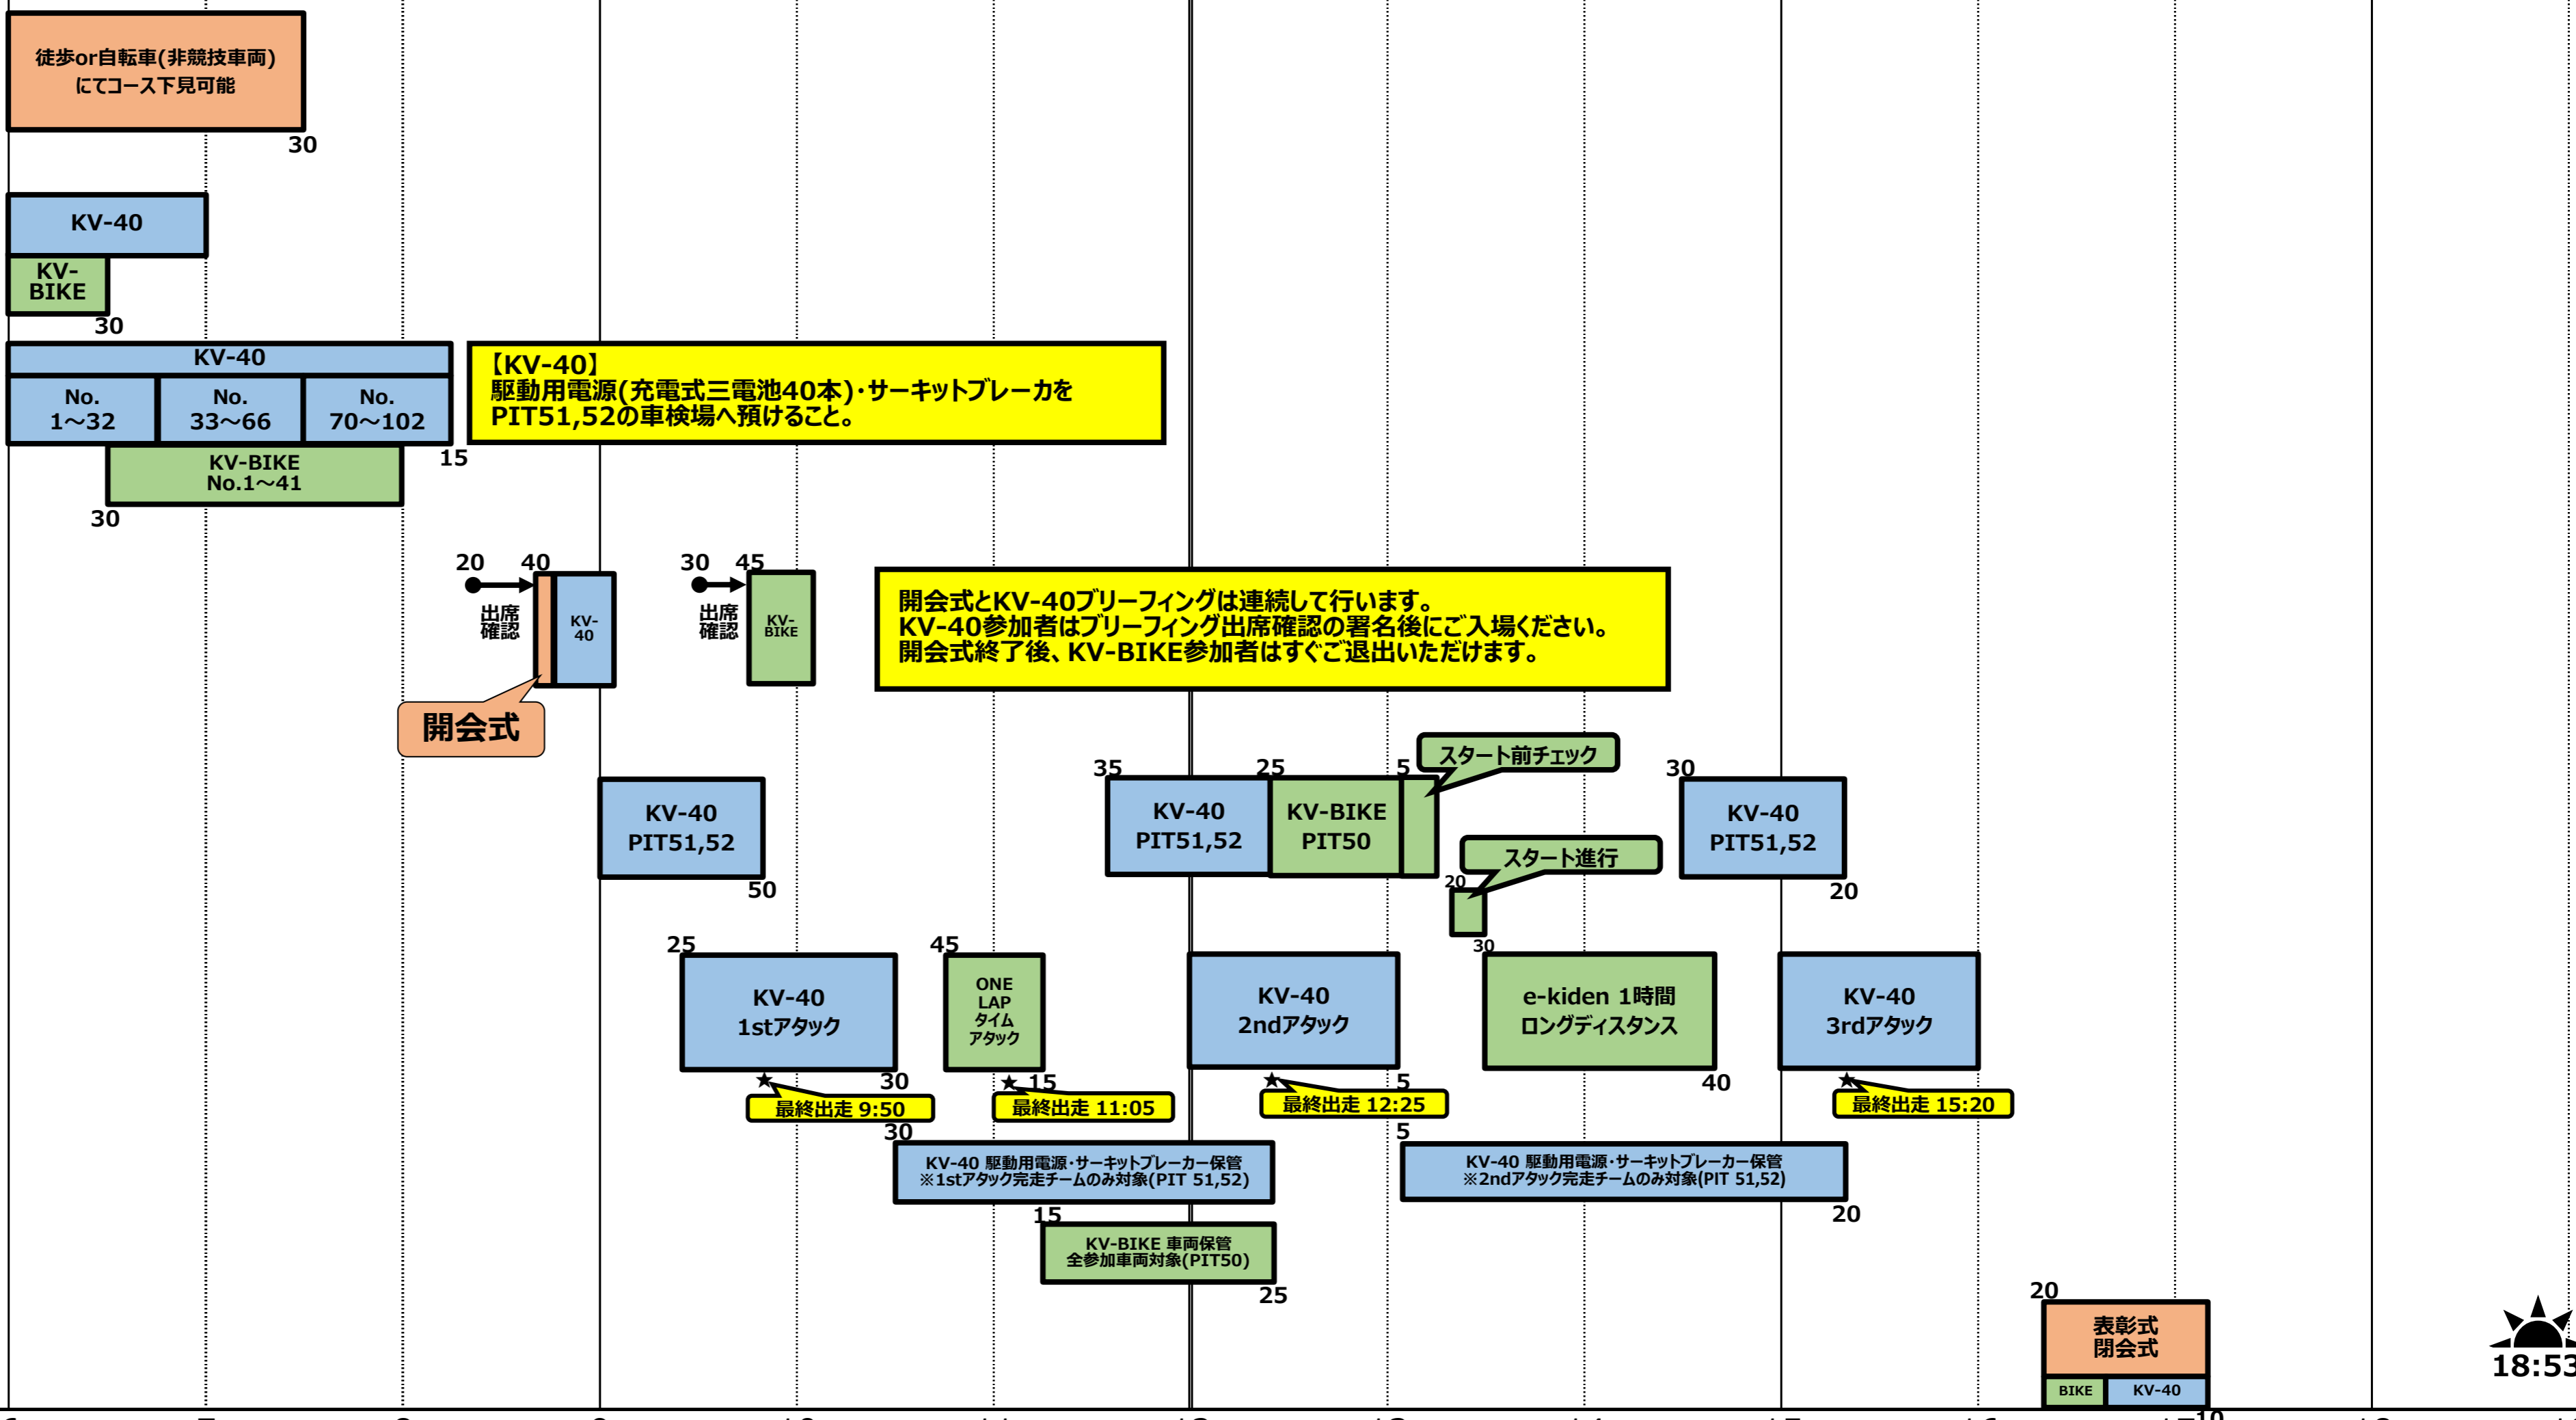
徒歩or自転車(非競技車両)にてコース下見可能

30

KV-40

KV-BIKE

30

KV-40

No. 1～32

No. 33～66

No. 70～102

15

KV-BIKE No.1～41

30

【KV-40】
駆動用電源(充電式三電池40本)･サーキットブレーカを PIT51,52の車検場へ預けること。

20 40

出席確認

KV-40

30 45

出席確認

KV-BIKE

開会式とKV-40ブリーフィングは連続して行います。
KV-40参加者はブリーフィング出席確認の署名後にご入場ください。
開会式終了後、KV-BIKE参加者はすぐご退出いただけます。

開会式

KV-40 PIT51,52

50

35

KV-40 PIT51,52

25

KV-BIKE PIT50

5

スタート前チェック

スタート進行

20

30

30

KV-40 PIT51,52

20

25

KV-40 1stアタック

30

★

最終出走 9:50

45

ONE LAP タイム アタック

★ 15

最終出走 11:05

KV-40 2ndアタック

5

★

最終出走 12:25

e-kiden 1時間 ロングディスタンス

40

KV-40 3rdアタック

★

最終出走 15:20

30

KV-40 駆動用電源･サーキットブレーカー保管 ※1stアタック完走チームのみ対象(PIT 51,52)

15

KV-BIKE 車両保管 全参加車両対象(PIT50)

25

5

KV-40 駆動用電源･サーキットブレーカー保管 ※2ndアタック完走チームのみ対象(PIT 51,52)

20

20

表彰式 閉会式

BIKE

KV-40

10

18:53